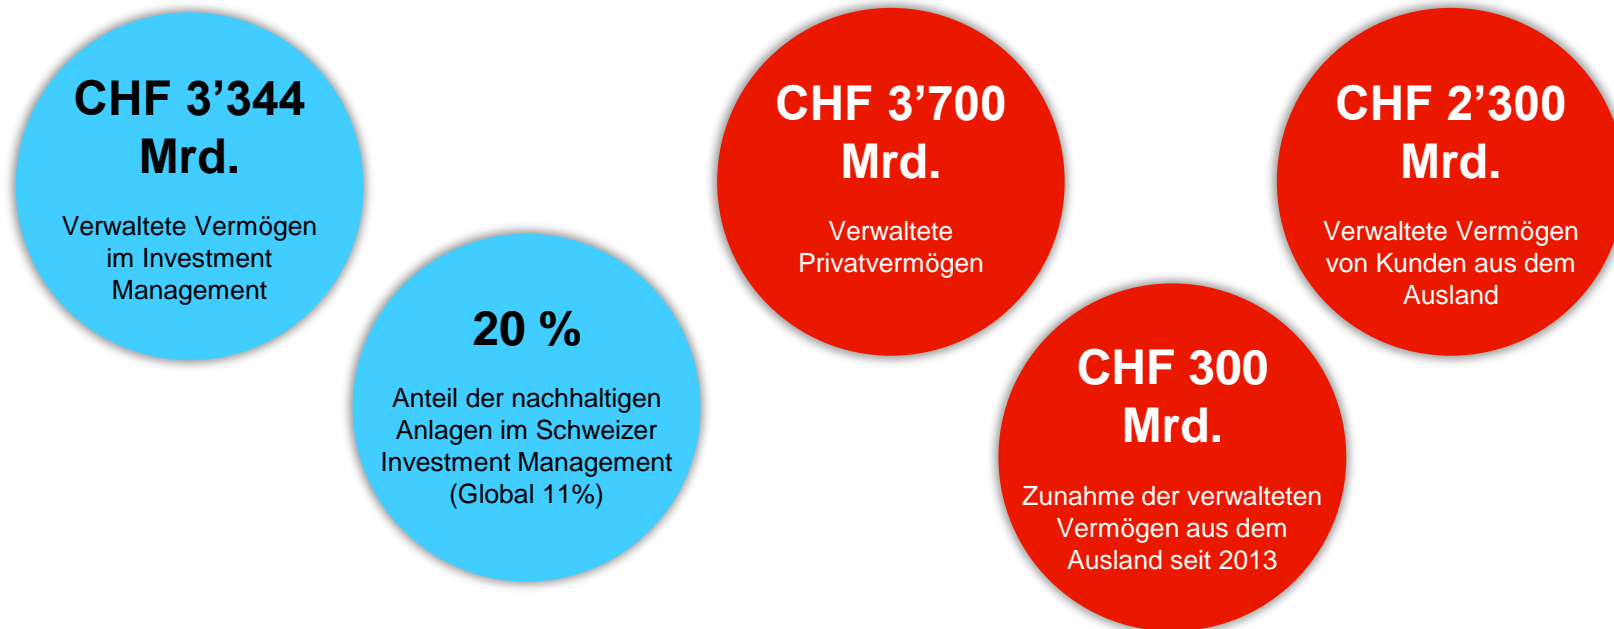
CHF 3’344 Mrd.

Verwaltete Vermögen im Investment Management

20 %

Anteil der nachhaltigen Anlagen im Schweizer Investment Management (Global 11%)

CHF 3’700 Mrd.

Verwaltete Privatvermögen

CHF 300 Mrd.

Zunahme der verwalteten Vermögen aus dem Ausland seit 2013

CHF 2’300 Mrd.

Verwaltete Vermögen von Kunden aus dem Ausland